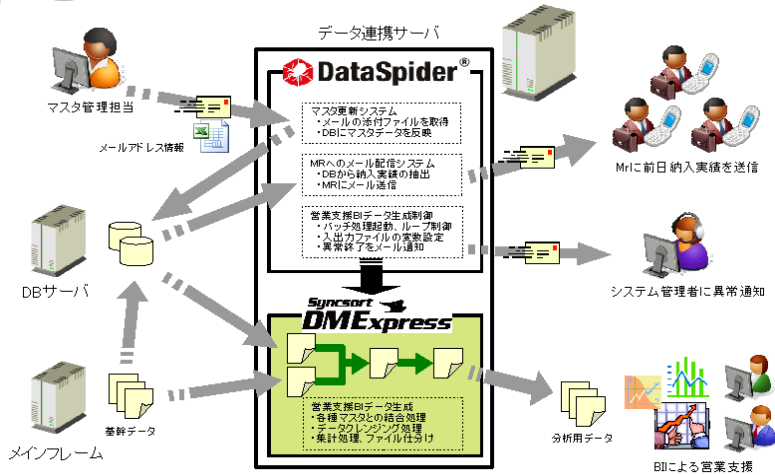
データ連携サーバ

DataSpider®

マスタ管理担当

メールアドレス情報

マスタ更新システム
・メールの添付ファイルを取得
・DBにマスタデータを反映

MRへのメール配信システム
・DBから納入実績の抽出
・MRにメール送信

営業支援BIデータ生成制御
・バッチ処理起動、ループ制御
・入出力ファイルの変数設定
・異常終了をメール通知

Mrに前日納入実績を送信

システム管理者に異常通知

DBサーバ

Syncsort DMExpress

営業支援BIデータ生成
・各種マスタとの結合処理
・データクレンジング処理
・集計処理、ファイル仕分け

メインフレーム

基幹データ

分析用データ

BIによる営業支援